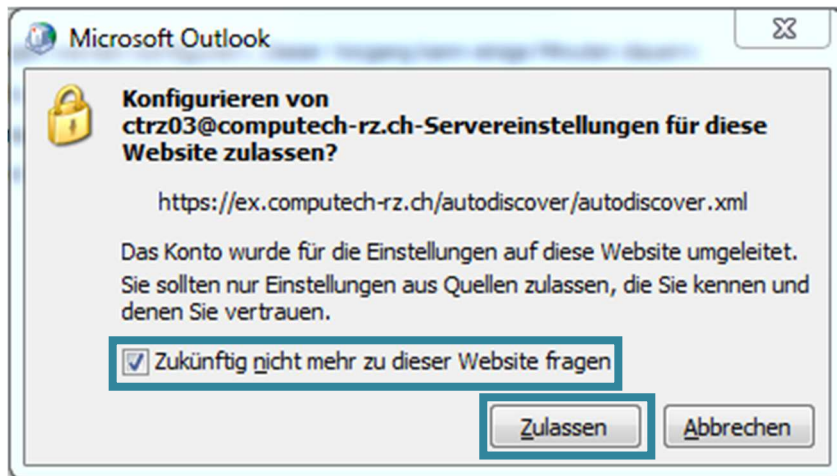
Microsoft Outlook

Konfigurieren von ctrz03@computech-rz.ch-Servereinstellungen für diese Website zulassen?

https://ex.computech-rz.ch/autodiscover/autodiscover.xml

Das Konto wurde für die Einstellungen auf diese Website umgeleitet. Sie sollten nur Einstellungen aus Quellen zulassen, die Sie kennen und denen Sie vertrauen.

Zukünftig nicht mehr zu dieser Website fragen

Zulassen

Abbrechen